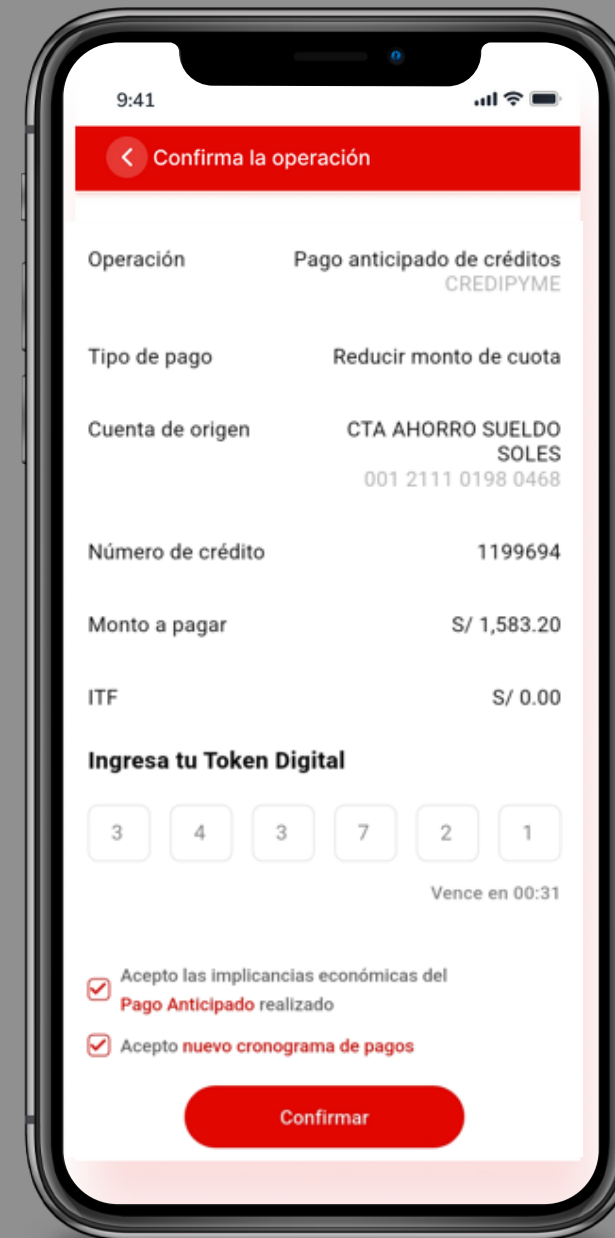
9:41

Confirma la operación

Operación Pago anticipado de créditos CREDIPYME

Tipo de pago Reducir monto de cuota

Cuenta de origen CTA AHORRO SUELDO SOLES 001 2111 0198 0468

Número de crédito 1199694

Monto a pagar S/ 1,583.20

ITF S/ 0.00

Ingresa tu Token Digital

3 4 3 7 2 1

Vence en 00:31

Acepto las implicancias económicas del Pago Anticipado realizado

Acepto nuevo cronograma de pagos

Confirmar